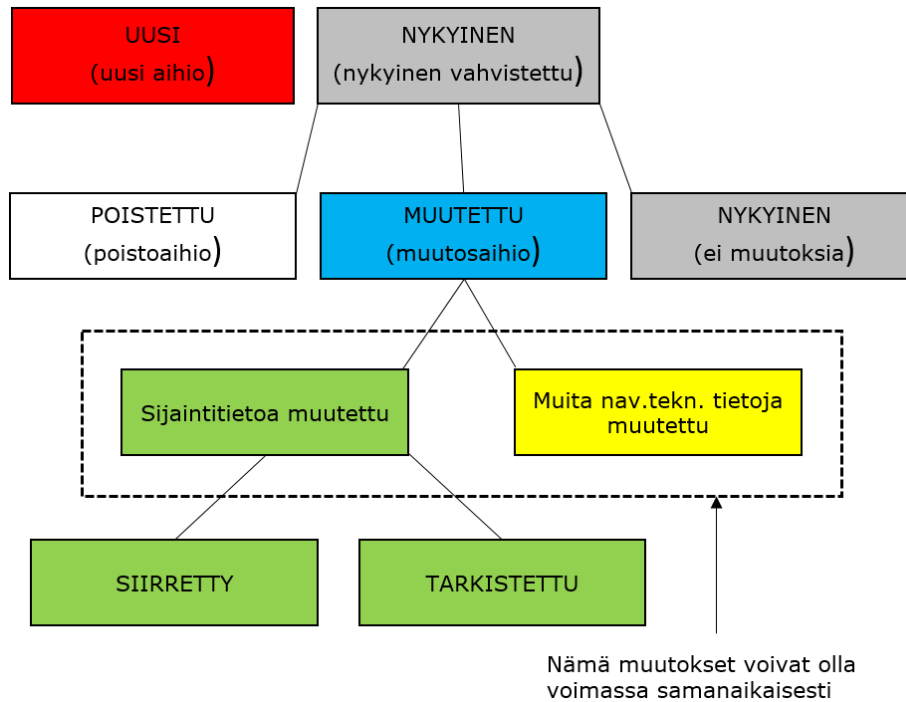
UUSI
(uusi aihio)

NYKYINEN
(nykyinen vahvistettu)

POISTETTU
(poistoaihio)

MUUTETTU
(muutosaihio)

NYKYINEN
(ei muutoksia)

Sijaintitietoa muutettu

Muita nav.tekn. tietoja muutettu

SIIRRETTY

TARKISTETTU

Nämä muutokset voivat olla voimassa samanaikaisesti